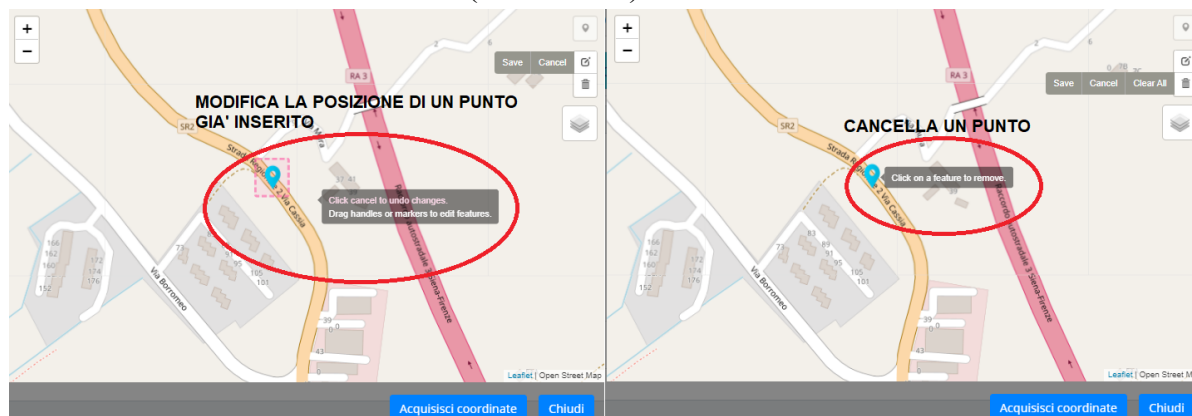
+
−
Save Cancel
RA 3
SR2
MODIFICA LA POSIZIONE DI UN PUNTO GIA' INSERITO
Strada Regionale 2 Via Cassia
Click cancel to undo changes.
Drag handles or markers to edit features.
Raccordo Autostradale 3 Siena-Firenze
Via Borromeo
166 162 160 152 172 174 176 77 83 89 91 95 105 101 37 41 39 43 2
Leaflet | Open Street Map
Acquisisci coordinate Chiudi

+
−
Save Cancel Clear All
RA 3
SR2
CANCELLA UN PUNTO
Strada Regionale 2 Via Cassia
Click on a feature to remove.
Raccordo Autostradale 3 Siena-Firenze
Via Borromeo
166 162 160 152 172 174 176 77 83 89 91 95 105 101 39 43 2
Leaflet | Open Street Map
Acquisisci coordinate Chiudi